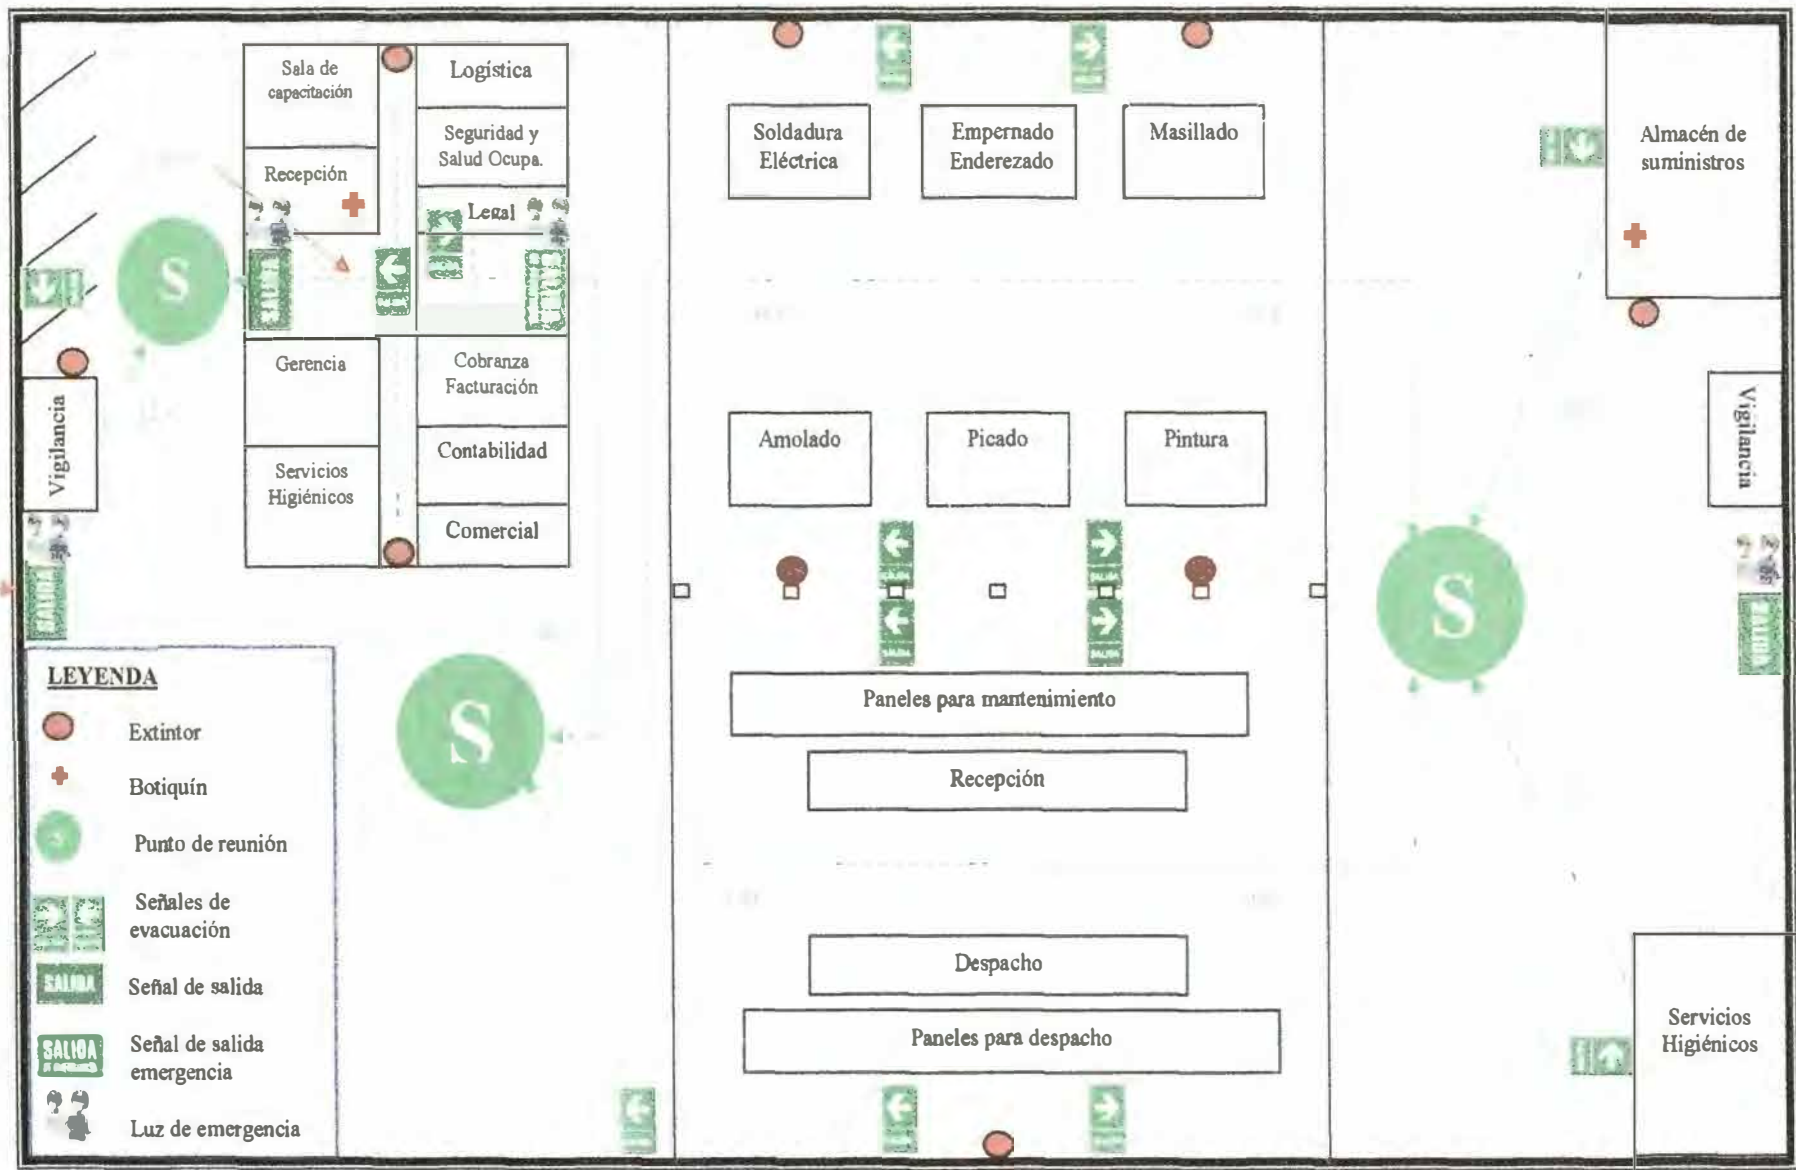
Sala de capacitación

Logística

Seguridad y Salud Ocupa.

Recepción

Legal

Gerencia

Cobranza Facturación

Contabilidad

Servicios Higiénicos

Comercial

Vigilancia

S

Soldadura Eléctrica

Empernado Enderezado

Masillado

Amolado

Picado

Pintura

Paneles para mantenimiento

Recepción

Despacho

Paneles para despacho

Almacén de suministros

Vigilancia

S

Servicios Higiénicos

S

LEYENDA

Extintor

Botiquín

Punto de reunión

Señales de evacuación

SALIDA

Señal de salida

SALIDA

Señal de salida emergencia

Luz de emergencia